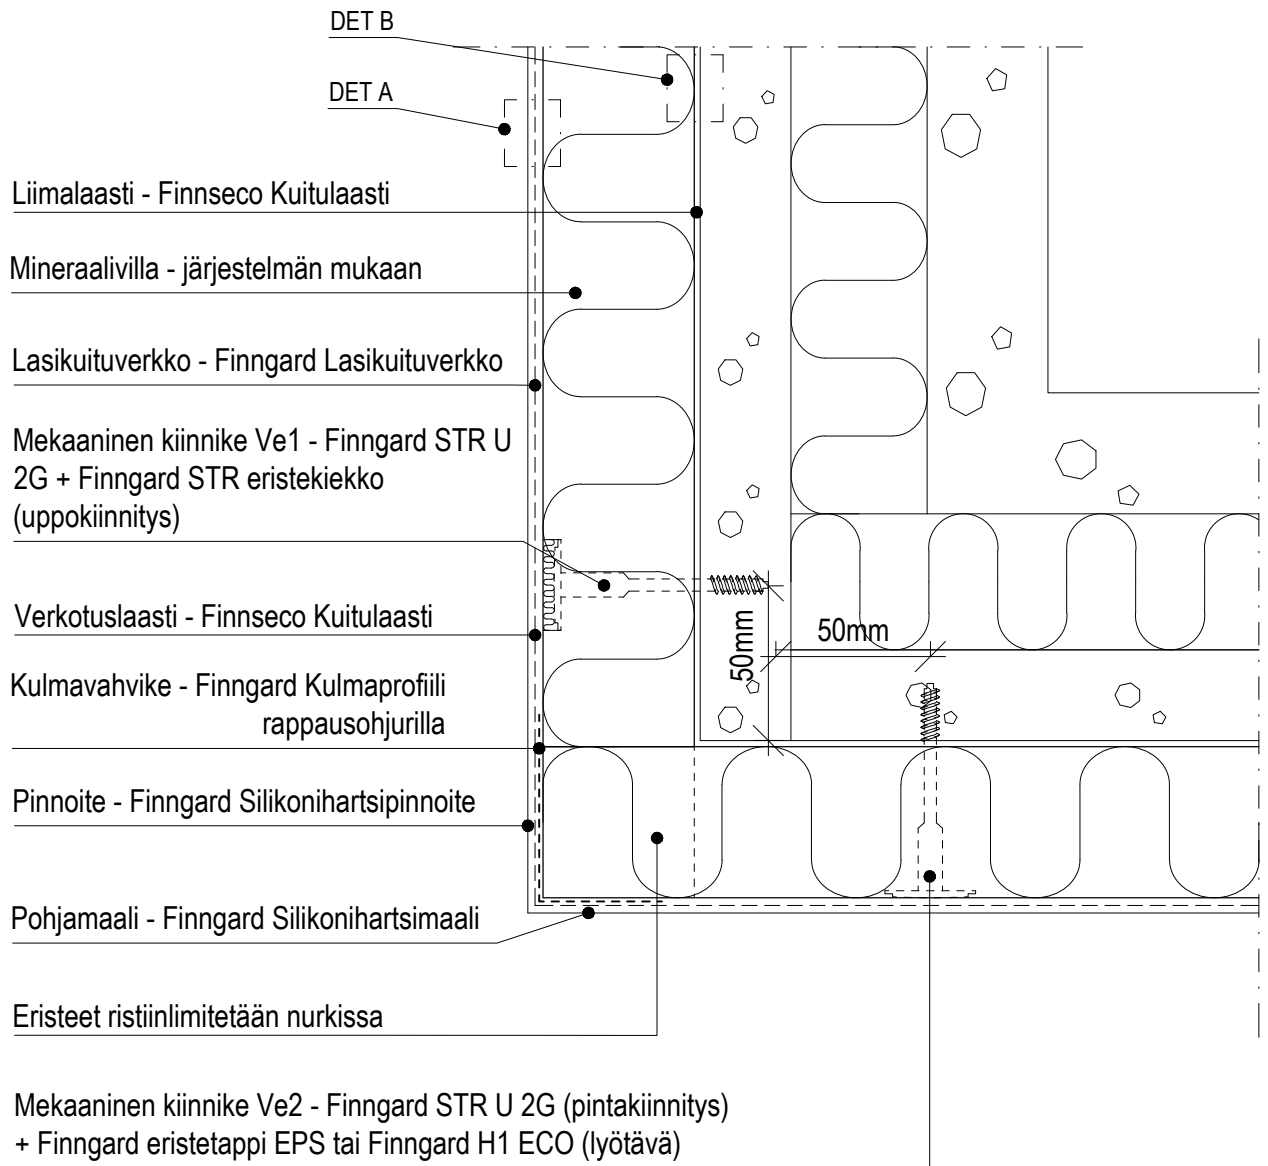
DET B

DET A

Liimalaasti - Finnseco Kuitulaasti

Mineraalivilla - järjestelmän mukaan

Lasikuituverkko - Finngard Lasikuituverkko

Mekaaninen kiinnike Ve1 - Finngard STR U 2G + Finngard STR eristekiekko (uppokiinnitys)

Verkotuslaasti - Finnseco Kuitulaasti

Kulmavahvike - Finngard Kulmaprofiili rappausohjurilla

Pinnoite - Finngard Silikonihartsipinnoite

Pohjamaali - Finngard Silikonihartsimaali

Eristeet ristiinlimitetään nurkissa

Mekaaninen kiinnike Ve2 - Finngard STR U 2G (pintakiinnitys) + Finngard eristetappi EPS tai Finngard H1 ECO (lyötävä)

50mm

50mm